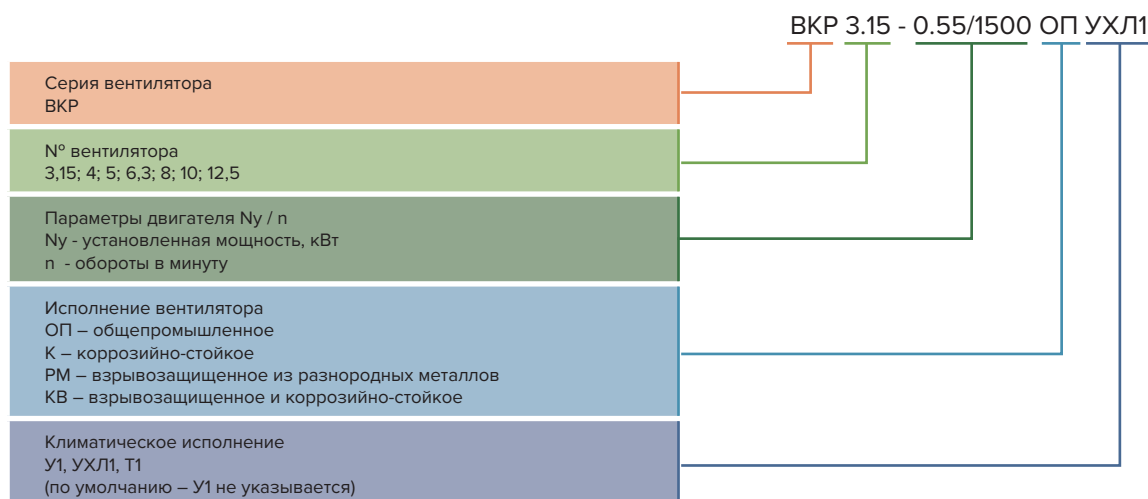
ВКР 3.15 - 0.55/1500 ОП УХЛ1

Серия вентилятора
ВКР

Nº вентилятора
3,15; 4; 5; 6,3; 8; 10; 12,5

Параметры двигателя Ny / n
Ny - установленная мощность, кВт
n - обороты в минуту

Исполнение вентилятора
ОП – общепромышленное
К – коррозийно-стойкое
РМ – взрывозащищенное из разнородных металлов
КВ – взрывозащищенное и коррозийно-стойкое

Климатическое исполнение
У1, УХЛ1, Т1
(по умолчанию – У1 не указывается)